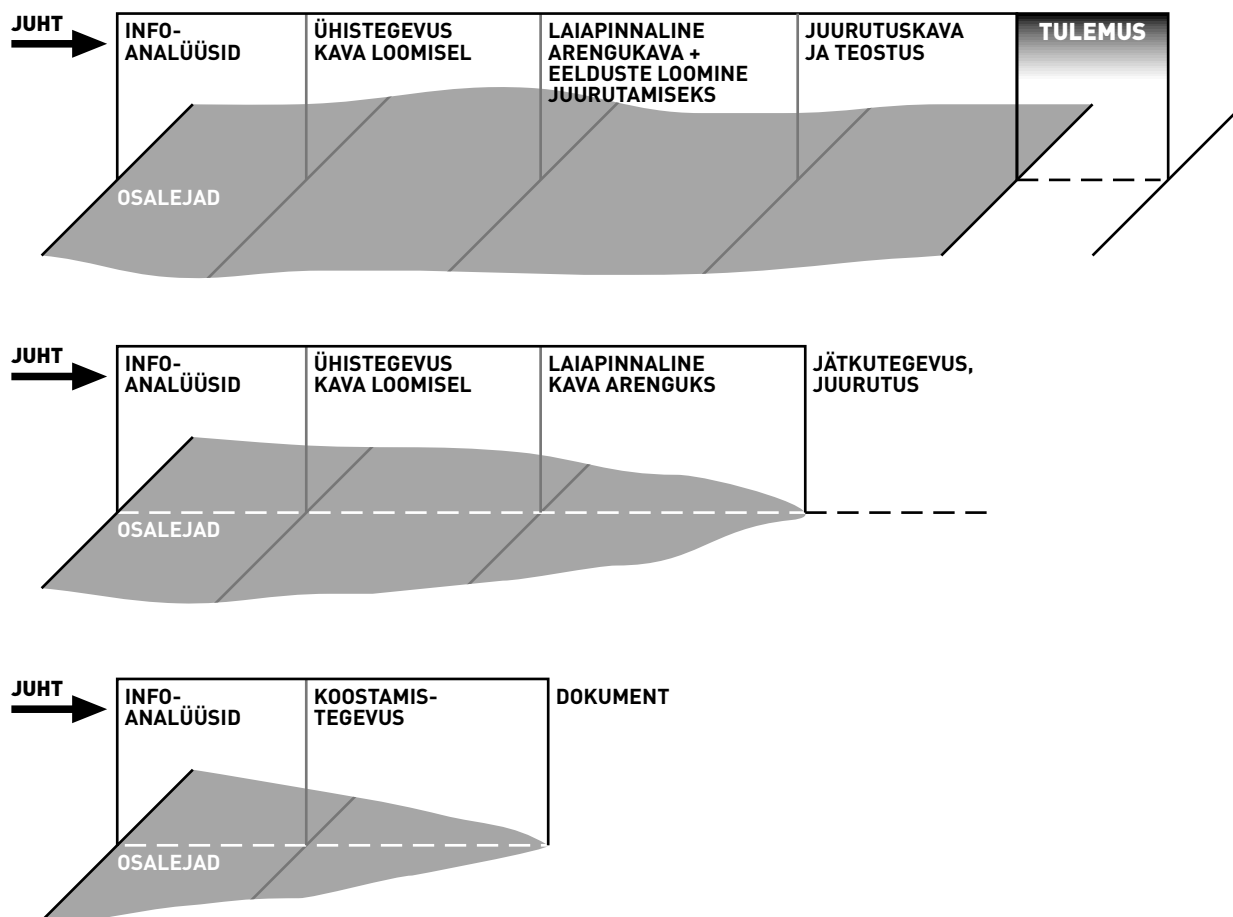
JUHT

INFO-ANALÜÜSID

ÜHISTEGEVUS KAVA LOOMISEL

LAIAPINNALINE ARENGUKAVA + EELDUSTE LOOMINE JUURUTAMISEKS

JUURUTUSKAVA JA TEOSTUS

TULEMUS

OSALEJAD

JUHT

INFO-ANALÜÜSID

ÜHISTEGEVUS KAVA LOOMISEL

LAIAPINNALINE KAVA ARENGUKS

JÄTKUTEGEVUS, JUURUTUS

OSALEJAD

JUHT

INFO-ANALÜÜSID

KOOSTAMISTEGEVUS

DOKUMENT

OSALEJAD